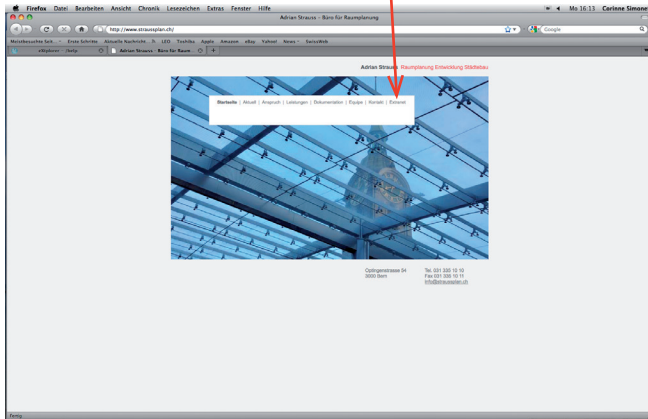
Firefox Datei Bearbeiten Ansicht Chronik Lesezeichen Extras Fenster Hilfe

Mo 16:13 Corinne Simone

Adrian Strauss - Büro für Raumplanung

http://www.straussplan.ch/

Google

Meistbesuchte Seit... Erste Schritte Aktuelle Nachrichten LEO Toshiba Apple Amazon eBay Yahoo! News SwissWeb

eXplorer - Help

Adrian Strauss - Büro für Raum...

Adrian Strauss Raumplanung Entwicklung Städtebau

Startseite | Aktuell | Anspruch | Leistungen | Dokumentation | Equipe | Kontakt | Extranet

Optingenstrasse 54
3000 Bern

Tel. 031 330 10 10
Fax 031 330 10 11
info@straussplan.ch

Fertig